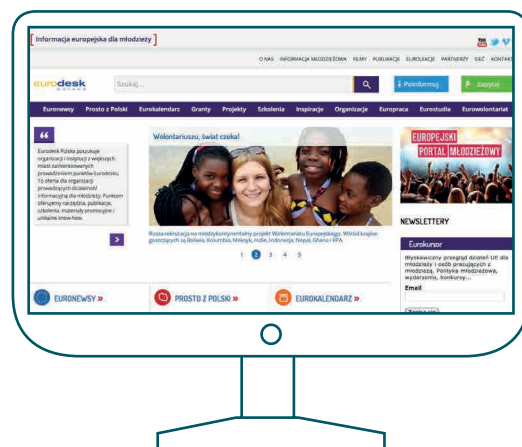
Informacja europejska dla młodzieży

O NAS INFORMACJA MŁODZIEŻOWA FILMY PUBLIKACJE EUROLEKCJE PARTNERZY SIEĆ KONTAKT

eurodesk Polska

Szukaj...

Poinformuj

Zapisz

Euronewsy Prosto z Polski Eurokalendarz Granty Projekty Szkolenia Inspiracje Organizacje Europraca Eurostudia Eurowolontariat

Eurodesk Polska poszukuje organizacji i instytucji z większych miast zainteresowanych prowadzeniem punktów Eurodesku. To oferta dla organizacji prowadzących działalność informacyjną dla młodzieży. Punktom oferujemy narzędzia, publikacje, szkolenia, materiały promocyjne i unikalne know-how.

Wolontariuszu, świat czeka!

Rusza rekrutacja na międzykontynentalny projekt Wolontariatu Europejskiego. Wśród krajów goszczących są Boliwia, Kolumbia, Meksyk, Indie, Indonezja, Nepal, Ghana i RPA

1 2 3 4 5

EUROPEJSKI PORTAL MŁODZIEŻOWY

NEWSLETTERY

Eurokursor

Błyskawiczny przegląd działań UE dla młodzieży i osób pracujących z młodzieżą. Polityka młodzieżowa, wydarzenia, konkursy...

Email

EURONEWSY »

PROSTO Z POLSKI »

EUROKALENDARZ »